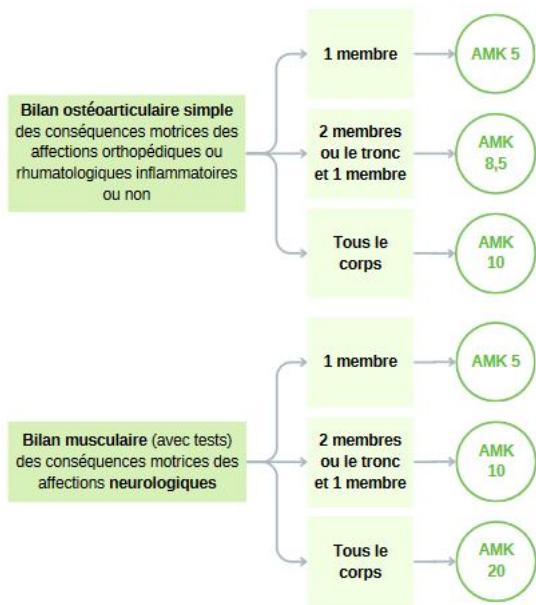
**Bilan ostéoarticulaire simple** des conséquences motrices des affections orthopédiques ou rhumatologiques inflammatoires ou non

1 membre

AMK 5

2 membres ou le tronc et 1 membre

AMK 8,5

Tous le corps

AMK 10

**Bilan musculaire** (avec tests) des conséquences motrices des affections **neurologiques**

1 membre

AMK 5

2 membres ou le tronc et 1 membre

AMK 10

Tous le corps

AMK 20